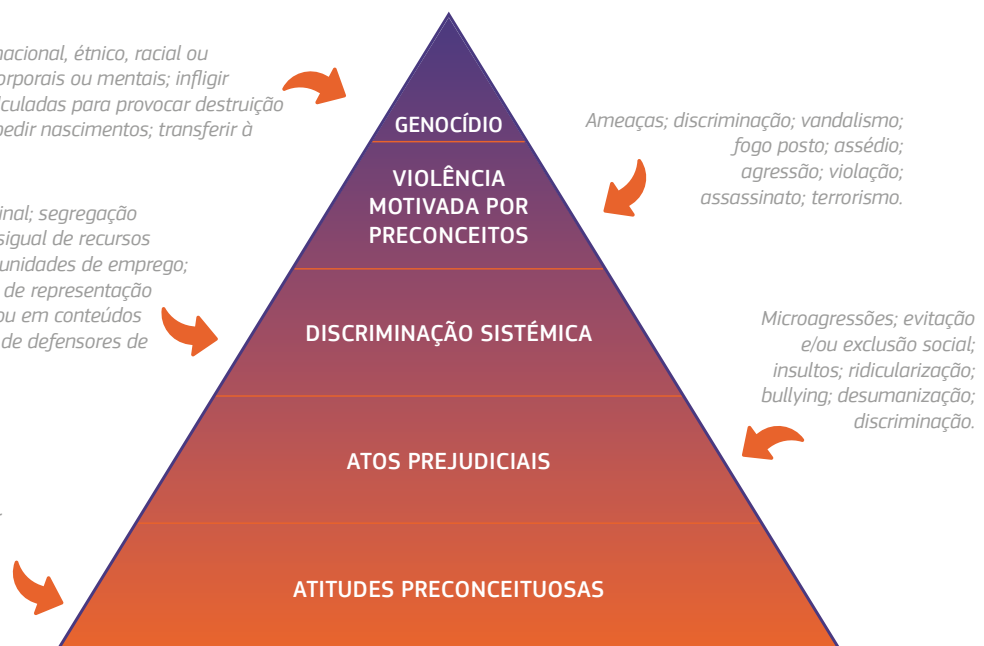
nacional, étnico, racial ou
rporais ou mentais; infligir
iculadas para provocar destruição
pedir nascimentos; transferir à

GENOCÍDIO

Ameaças; discriminação; vandalismo; fogo posto; assédio; agressão; violação; assassinato; terrorismo.

VIOLÊNCIA MOTIVADA POR PRECONCEITOS

inal; segregação
sigual de recursos
unidades de emprego;
de representação
ou em conteúdos
de defensores de

DISCRIMINAÇÃO SISTÉMICA

Microagressões; evitação e/ou exclusão social; insultos; ridicularização; bullying; desumanização; discriminação.

ATOS PREJUDICIAIS

ATITUDES PRECONCEITUOSAS